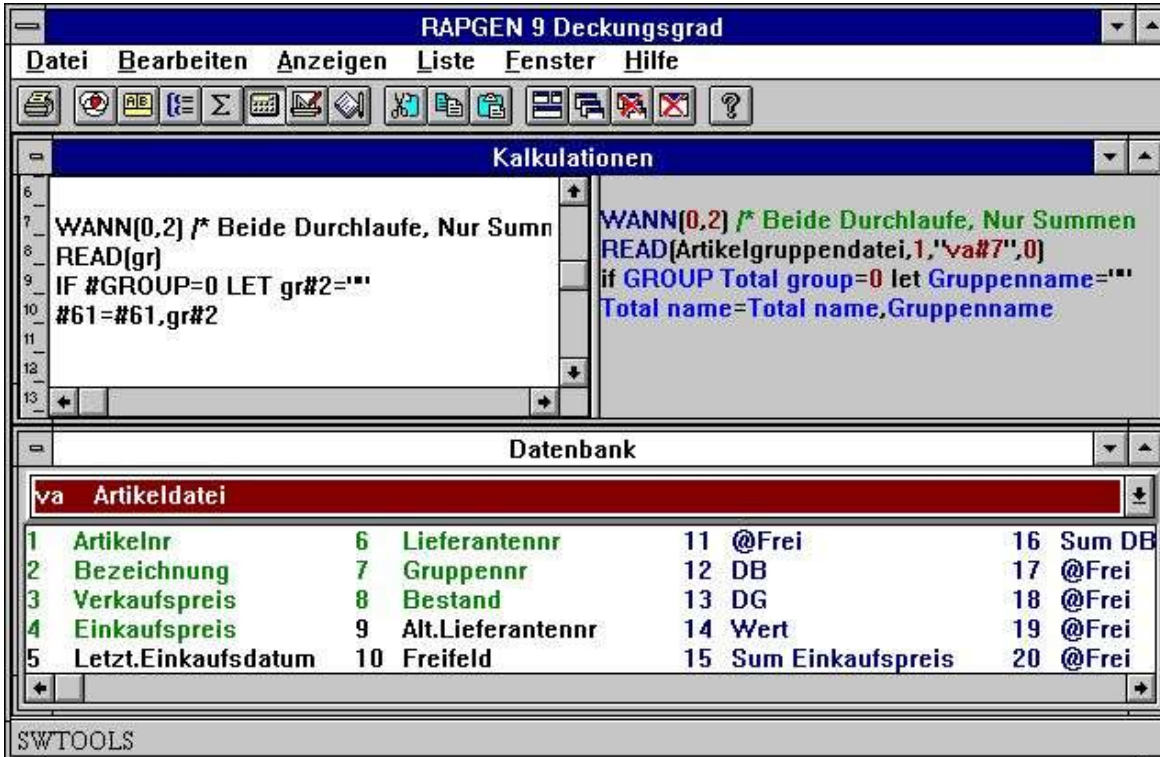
RAPGEN 9 Deckungsgrad

Datei Bearbeiten Anzeigen Liste Fenster Hilfe

Kalkulationen

6
7 WANN(0,2) /* Beide Durchlaufe, Nur Summ
8 READ(gr)
9 IF #GROUP=0 LET gr#2=""
10 #61=#61,gr#2
11
12
13

WANN(0,2) /* Beide Durchlaufe, Nur Summen
READ(Artikelgruppendatei,1,"va#7",0)
if GROUP Total group=0 let Gruppenname=""
Total name=Total name,Gruppenname

Datenbank

va Artikeldatei

| | | | | | | | |
|---|---|---|---|---|---|---|---|
| 1 | Artikelnr | 6 | Lieferantennr | 11 | @Frei | 16 | Sum DB |
| 2 | Bezeichnung | 7 | Gruppennr | 12 | DB | 17 | @Frei |
| 3 | Verkaufspreis | 8 | Bestand | 13 | DG | 18 | @Frei |
| 4 | Einkaufspreis | 9 | Alt.Lieferantennr | 14 | Wert | 19 | @Frei |
| 5 | Letzt.Einkaufsdatum | 10 | Freifeld | 15 | Sum Einkaufspreis | 20 | @Frei |

SWTOOLS